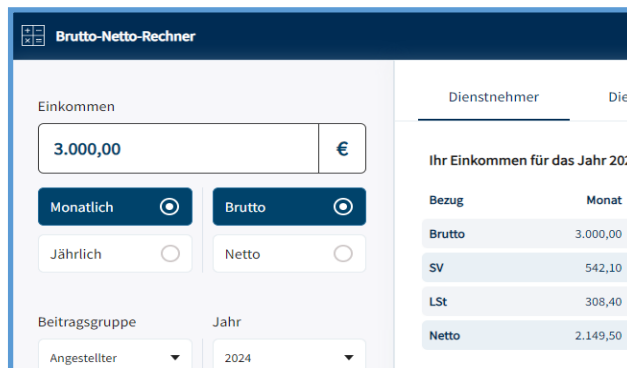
Brutto-Netto-Rechner

Einkommen

3.000,00 €

Monatlich

Jährlich

Brutto

Netto

Beitragsgruppe

Angestellter

Jahr

2024

Dienstnehmer

Die

Ihr Einkommen für das Jahr 202

| Bezug | Monat |
|---|---|
| Brutto | 3.000,00 |
| SV | 542,10 |
| LSt | 308,40 |
| Netto | 2.149,50 |